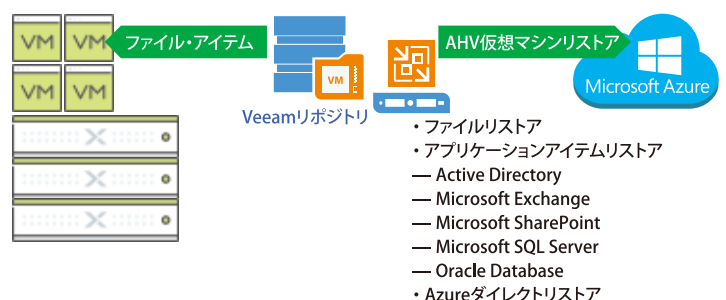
VM VM
VM VM
ファイル・アイテム
VM
Veeamリポジトリ
AHV仮想マシンリストア
Microsoft Azure
・ファイルリストア
・アプリケーションアイテムリストア
— Active Directory
— Microsoft Exchange
— Microsoft SharePoint
— Microsoft SQL Server
— Oracle Database
・Azureダイレクトリストア